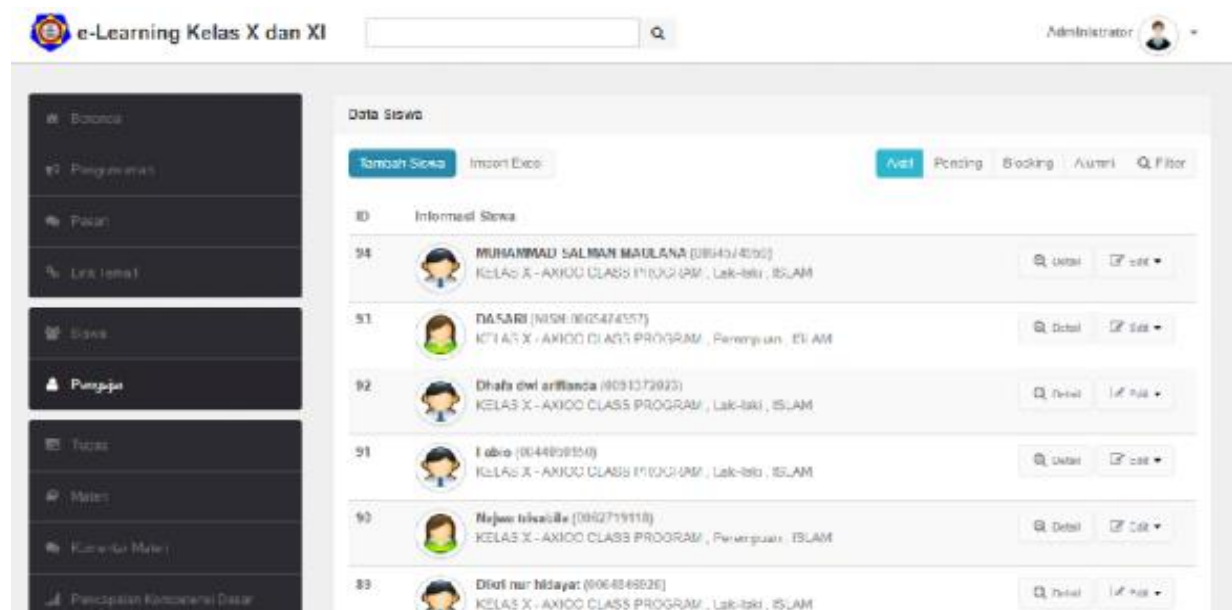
e-Learning Kelas X dan XI

Administrator

Beranda
Pengumuman
Pesan
Link Terkait
Siswa
Pengajar
Tugas
Materi
Komentar Materi
Pencapaian Kompetensi Dasar

Data Siswa

Tambah Siswa
Import Excel

Aktif
Pending
Blocking
Alumni
Filter

| ID | Informasi Siswa | |
|---|---|---|
| 94 | MUHAMMAD SALMAN MAULANA ([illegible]) KELAS X - AXIOO CLASS PROGRAM , Laki-laki , ISLAM | Detail Edit |
| 93 | DASARI (NISN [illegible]) KELAS X - AXIOO CLASS PROGRAM , Perempuan , ISLAM | Detail Edit |
| 92 | Dhafa dwi arfianda ([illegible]) KELAS X - AXIOO CLASS PROGRAM , Laki-laki , ISLAM | Detail Edit |
| 91 | Fabio ([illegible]) KELAS X - AXIOO CLASS PROGRAM , Laki-laki , ISLAM | Detail Edit |
| 90 | Najwa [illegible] ([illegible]) KELAS X - AXIOO CLASS PROGRAM , Perempuan , ISLAM | Detail Edit |
| 89 | Dikri nur hidayat ([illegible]) KELAS X - AXIOO CLASS PROGRAM , Laki-laki , ISLAM | Detail Edit |